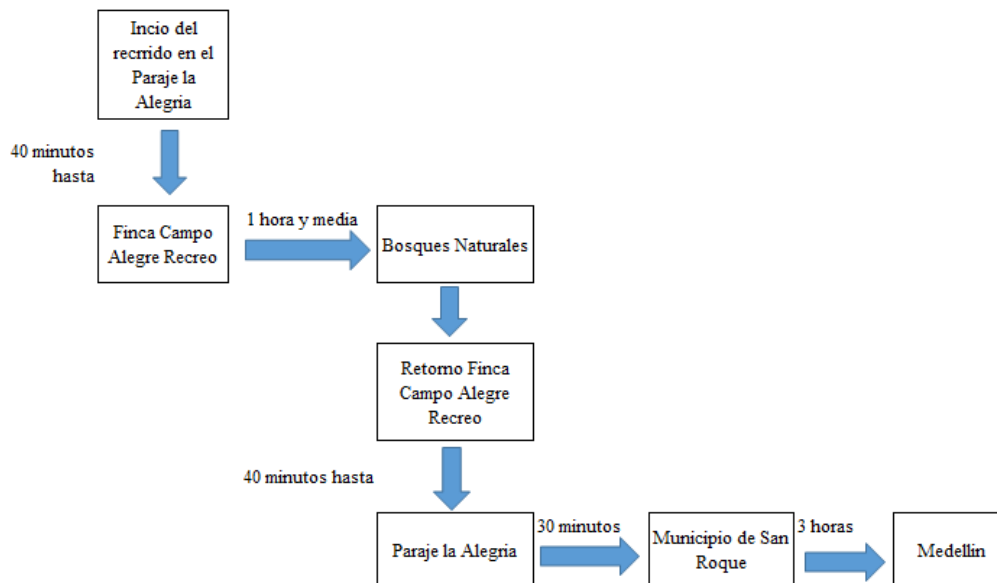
Incio del recrrido en el Paraje la Alegria

40 minutos hasta

Finca Campo Alegre Recreo

1 hora y media

Bosques Naturales

Retorno Finca Campo Alegre Recreo

40 minutos hasta

Paraje la Alegria

30 minutos

Municipio de San Roque

3 horas

Medellin